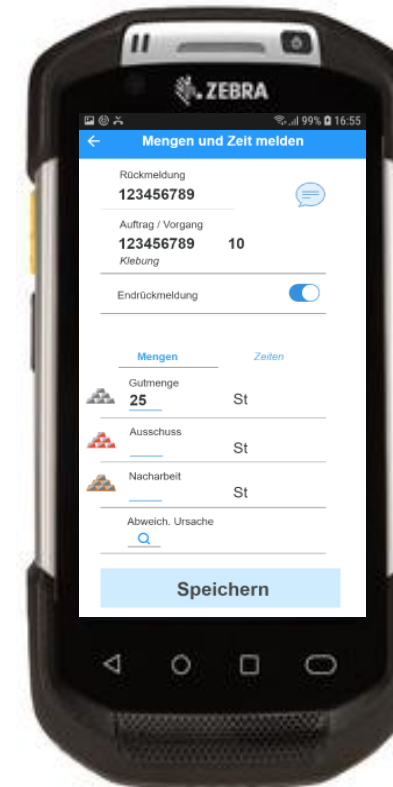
ZEBRA

99% 16:55

Mengen und Zeit melden

Rückmeldung
123456789

Auftrag / Vorgang
123456789 10
Klebung

Endrückmeldung

Mengen Zeiten

Gutmenge
25 St

Ausschuss
St

Nacharbeit
St

Abweich. Ursache

Speichern